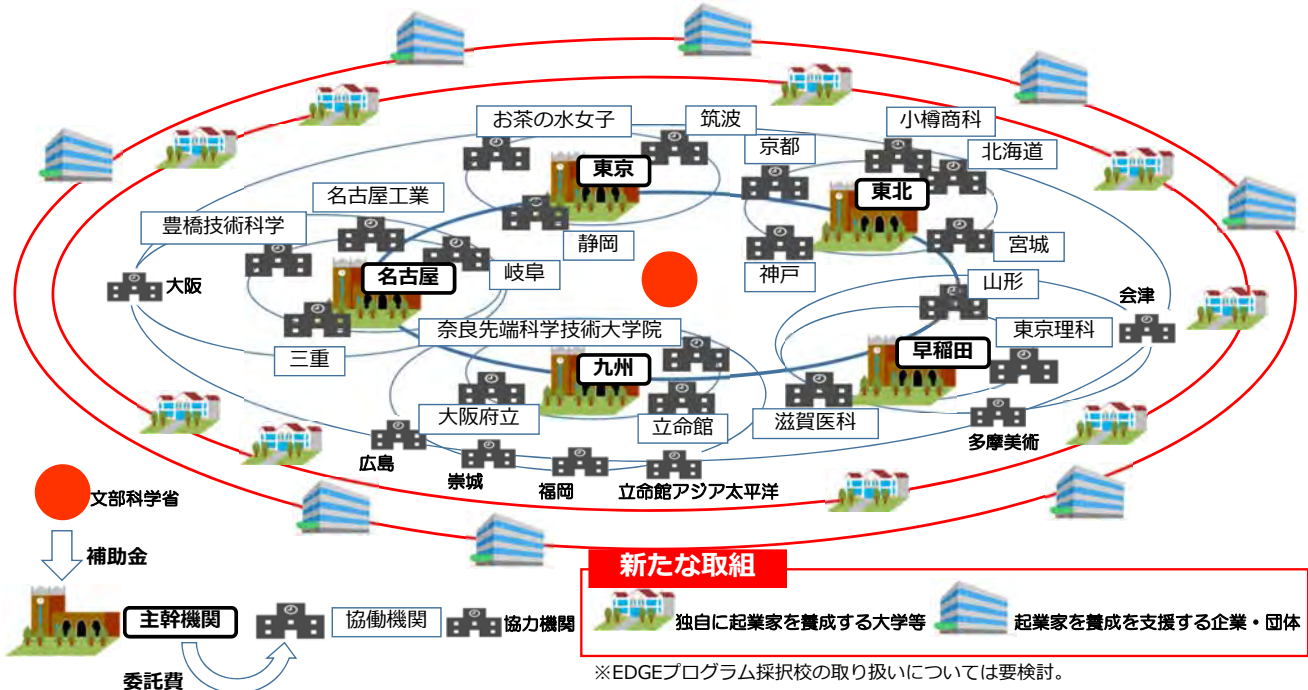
お茶の水女子
筑波
小樽商科
京都
北海道
東京
東北
名古屋工業
豊橋技術科学
静岡
宮城
岐阜
大阪
名古屋
神戸
山形
会津
奈良先端科学技術大学院
東京理科
早稲田
三重
九州
大阪府立
立命館
滋賀医科
広島
多摩美術
崇城
福岡
立命館アジア太平洋
文部科学省
補助金
主幹機関
協働機関
協力機関
委託費
新たな取組
独自に起業家を養成する大学等
起業家を養成を支援する企業・団体
※EDGEプログラム採択校の取り扱いについては要検討。